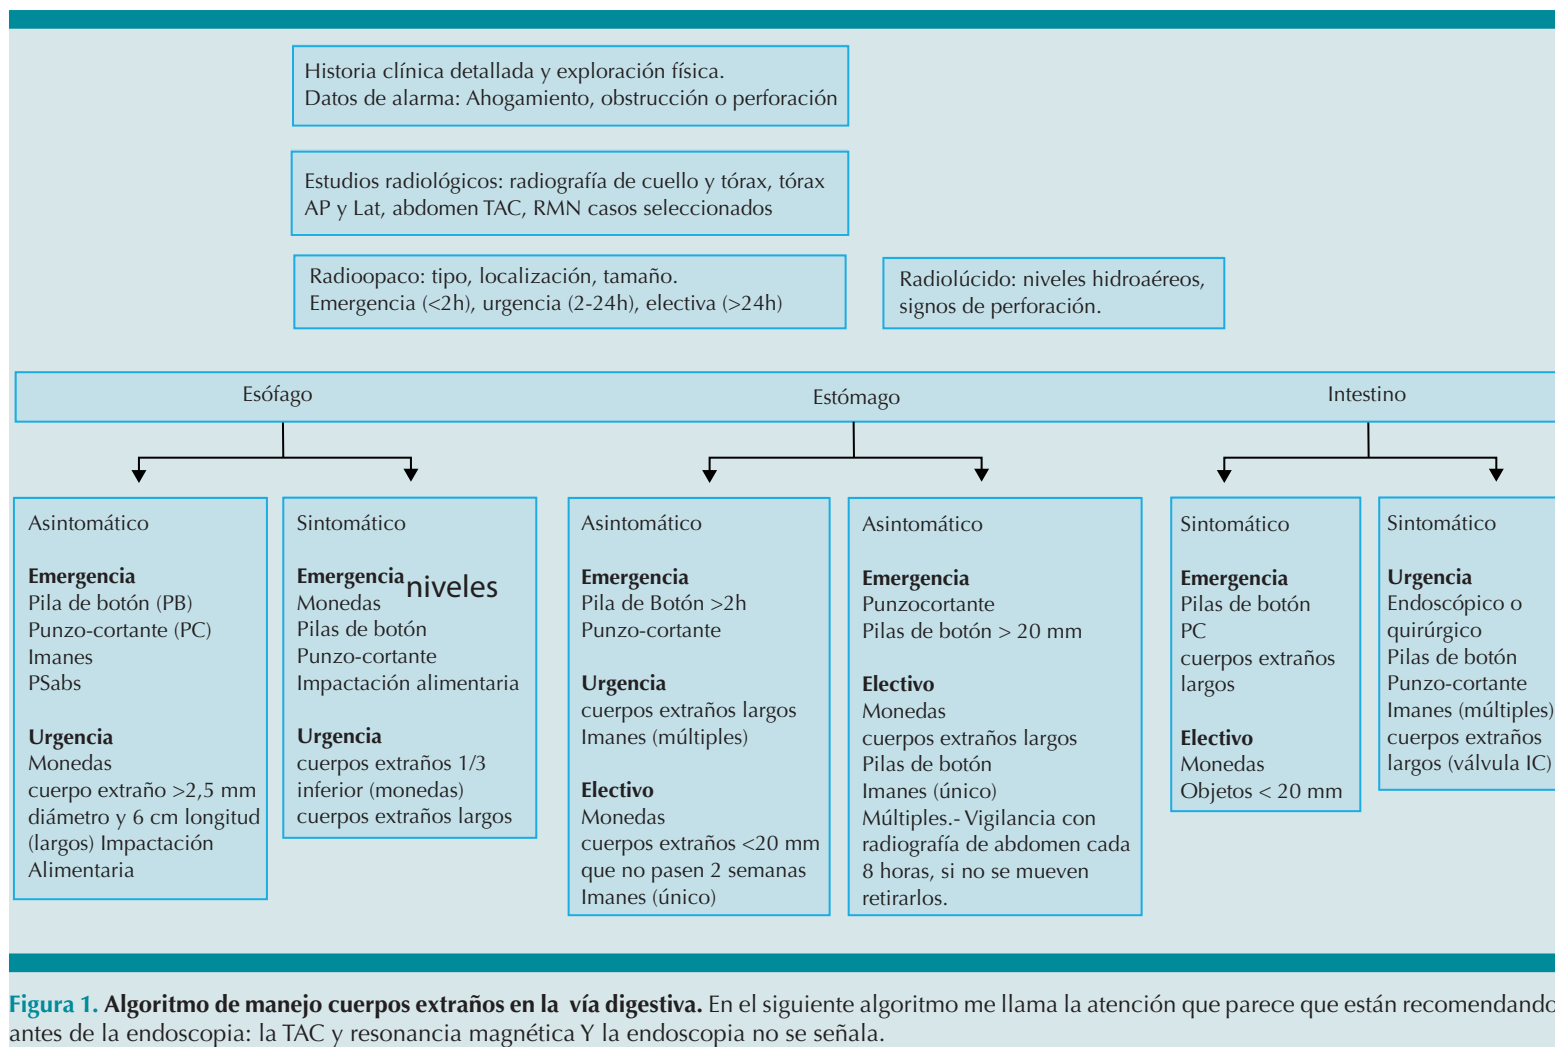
Historia clínica detallada y exploración física.
Datos de alarma: Ahogamiento, obstrucción o perforación

Estudios radiológicos: radiografía de cuello y tórax, tórax AP y Lat, abdomen TAC, RMN casos seleccionados

Radioopaco: tipo, localización, tamaño.
Emergencia (<2h), urgencia (2-24h), electiva (>24h)

Radiolúcido: niveles hidroaéreos, signos de perforación.

Esófago

Estómago

Intestino

Asintomático

**Emergencia**
Pila de botón (PB)
Punzo-cortante (PC)
Imanes
PSabs

**Urgencia**
Monedas
cuerpo extraño >2,5 mm diámetro y 6 cm longitud (largos) Impactación Alimentaria

Sintomático

**Emergencia** niveles
Monedas
Pilas de botón
Punzo-cortante
Impactación alimentaria

**Urgencia**
cuerpos extraños 1/3 inferior (monedas)
cuerpos extraños largos

Asintomático

**Emergencia**
Pila de Botón >2h
Punzo-cortante

**Urgencia**
cuerpos extraños largos
Imanes (múltiples)

**Electivo**
Monedas
cuerpos extraños <20 mm que no pasen 2 semanas
Imanes (único)

Asintomático

**Emergencia**
Punzocortante
Pilas de botón > 20 mm

**Electivo**
Monedas
cuerpos extraños largos
Pilas de botón
Imanes (único)
Múltiples.- Vigilancia con radiografía de abdomen cada 8 horas, si no se mueven retirarlos.

Sintomático

**Emergencia**
Pilas de botón
PC
cuerpos extraños largos

**Electivo**
Monedas
Objetos < 20 mm

Sintomático

**Urgencia**
Endoscópico o quirúrgico
Pilas de botón
Punzo-cortante
Imanes (múltiples)
cuerpos extraños largos (válvula IC)

**Figura 1. Algoritmo de manejo cuerpos extraños en la vía digestiva.** En el siguiente algoritmo me llama la atención que parece que están recomendando antes de la endoscopia: la TAC y resonancia magnética Y la endoscopia no se señala.